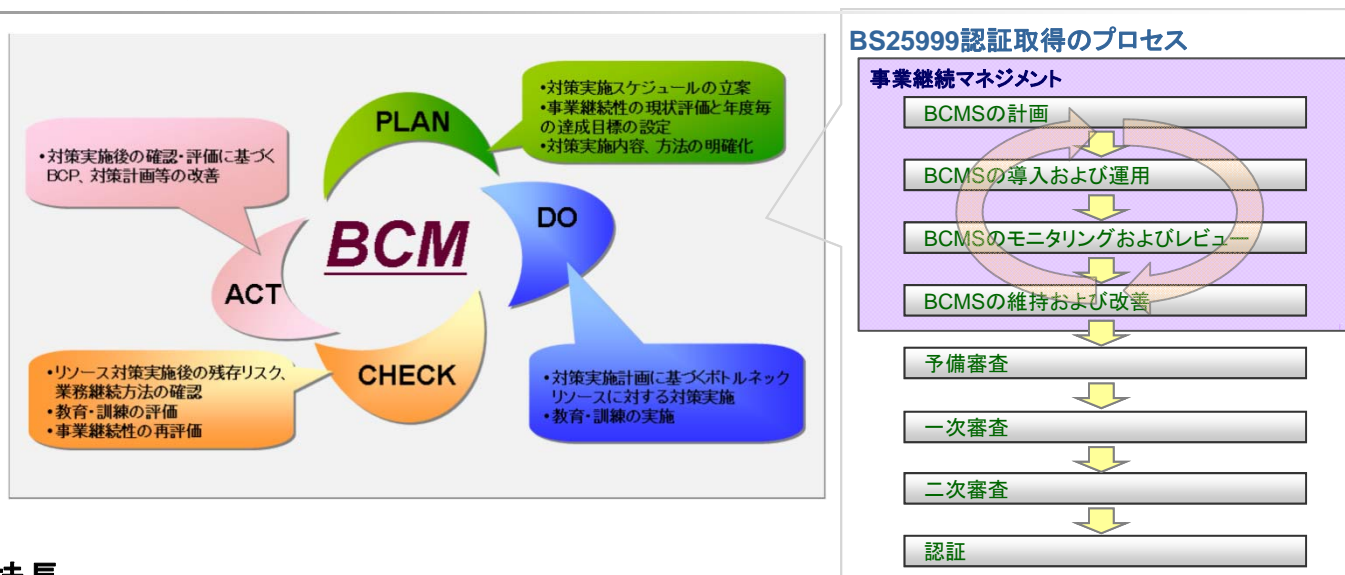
•対策実施後の確認・評価に基づくBCP、対策計画等の改善

PLAN

•対策実施スケジュールの立案
•事業継続性の現状評価と年度毎の達成目標の設定
•対策実施内容、方法の明確化

BCM

DO

ACT

CHECK

•リソース対策実施後の残存リスク、業務継続方法の確認
•教育・訓練の評価
•事業継続性の再評価

•対策実施計画に基づくボトルネックリソースに対する対策実施
•教育・訓練の実施

BS25999認証取得のプロセス

事業継続マネジメント

BCMSの計画

BCMSの導入および運用

BCMSのモニタリングおよびレビュー

BCMSの維持および改善

予備審査

一次審査

二次審査

認証

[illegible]